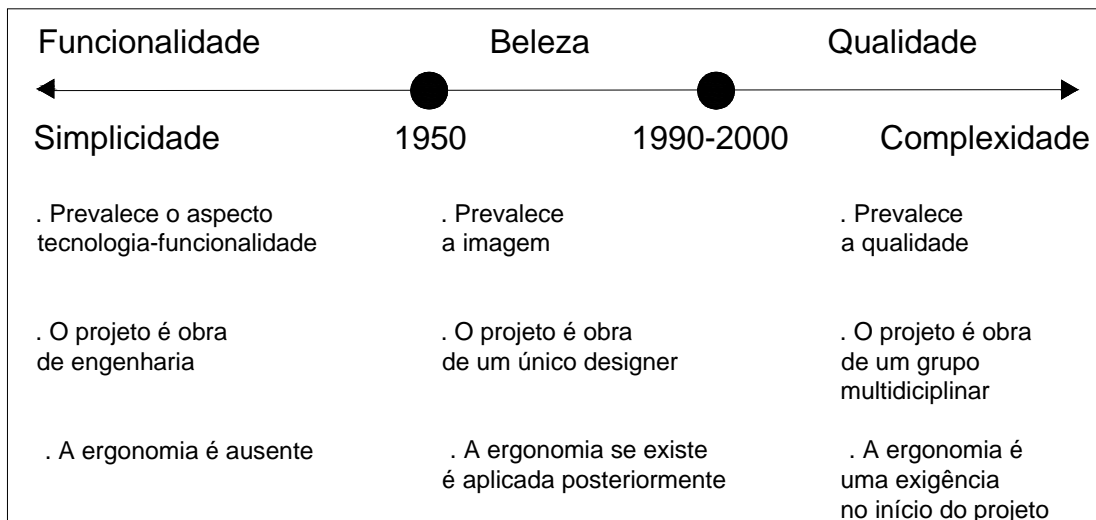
Funcionalidade

Beleza

Qualidade

Simplicidade

1950

1990-2000

Complexidade

. Prevalece o aspecto tecnologia-funcionalidade

. O projeto é obra de engenharia

. A ergonomia é ausente

. Prevalece a imagem

. O projeto é obra de um único designer

. A ergonomia se existe é aplicada posteriormente

. Prevalece a qualidade

. O projeto é obra de um grupo multidiciplinar

. A ergonomia é uma exigência no início do projeto